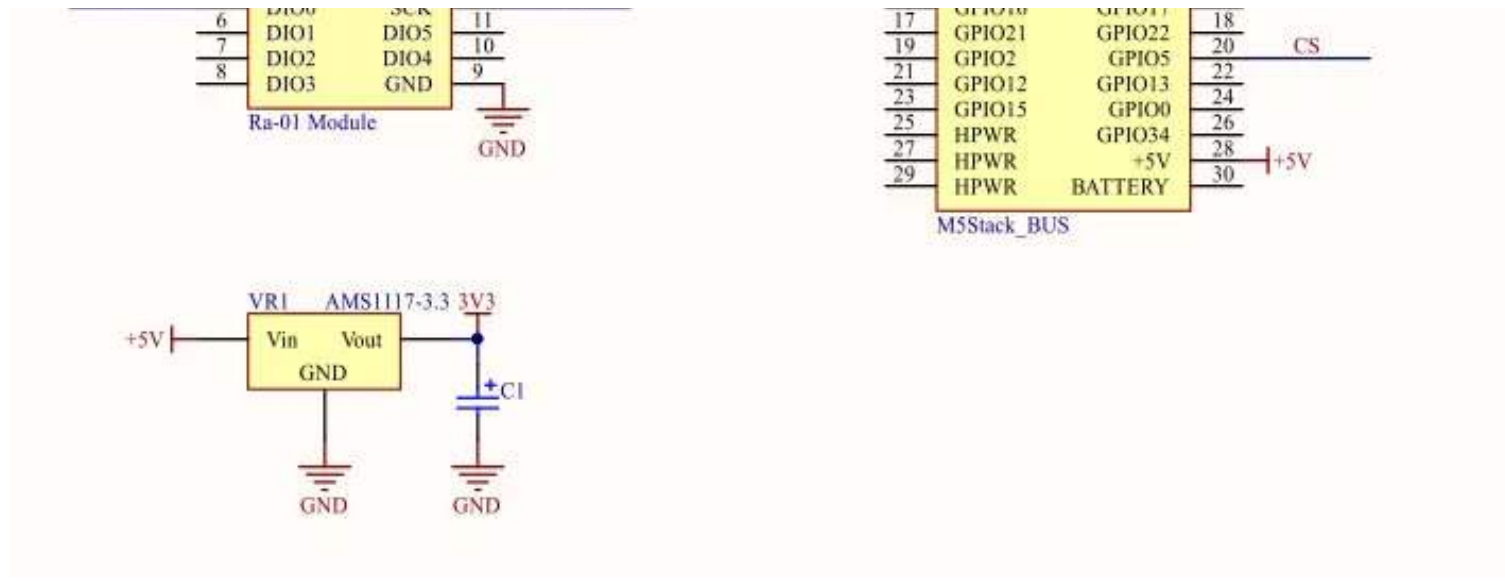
DIO0 SCK
6 DIO1 DIO5 11
7 DIO2 DIO4 10
8 DIO3 GND 9
Ra-01 Module
GND

GPIO16 GPIO17
17 GPIO21 GPIO22 18
19 GPIO2 GPIO5 20 CS
21 GPIO12 GPIO13 22
23 GPIO15 GPIO0 24
25 HPWR GPIO34 26
27 HPWR +5V 28 +5V
29 HPWR BATTERY 30
M5Stack_BUS

VR1 AMS1117-3.3 3V3
+5V Vin Vout
GND
C1
GND
GND